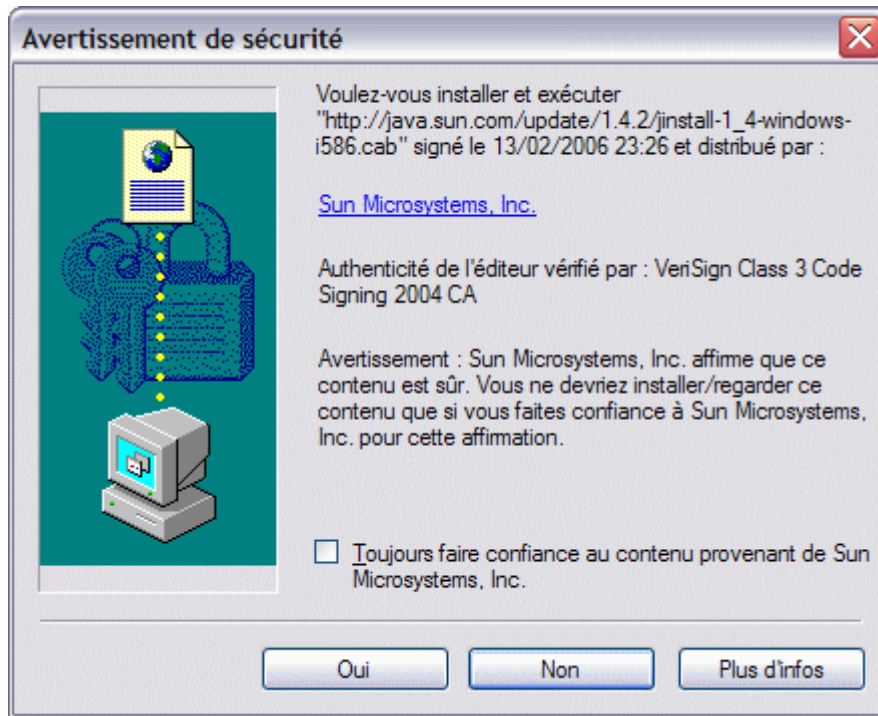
Avertissement de sécurité

Voulez-vous installer et exécuter "http://java.sun.com/update/1.4.2/jinstall-1_4-windows-i586.cab" signé le 13/02/2006 23:26 et distribué par :

Sun Microsystems, Inc.

Authenticité de l'éditeur vérifié par : VeriSign Class 3 Code Signing 2004 CA

Avertissement : Sun Microsystems, Inc. affirme que ce contenu est sûr. Vous ne devriez installer/regarder ce contenu que si vous faites confiance à Sun Microsystems, Inc. pour cette affirmation.

Toujours faire confiance au contenu provenant de Sun Microsystems, Inc.

Oui

Non

Plus d'infos